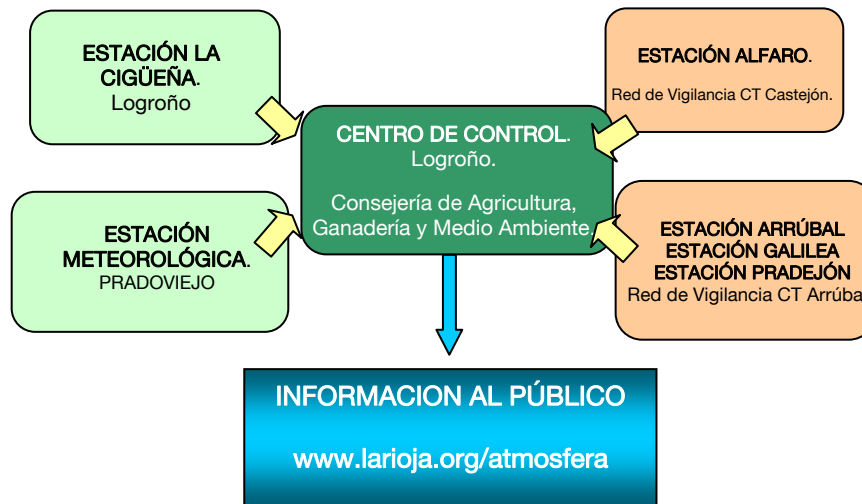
ESTACIÓN LA CIGÜEÑA.
Logroño

ESTACIÓN ALFARO.
Red de Vigilancia CT Castejón.

CENTRO DE CONTROL.
Logroño.

Consejería de Agricultura, Ganadería y Medio Ambiente.

ESTACIÓN METEOROLÓGICA.
PRADOVIEJO

ESTACIÓN ARRÚBAL
ESTACIÓN GALILEA
ESTACIÓN PRADEJÓN
Red de Vigilancia CT Arrúba

INFORMACION AL PÚBLICO

www.larioja.org/atmosfera